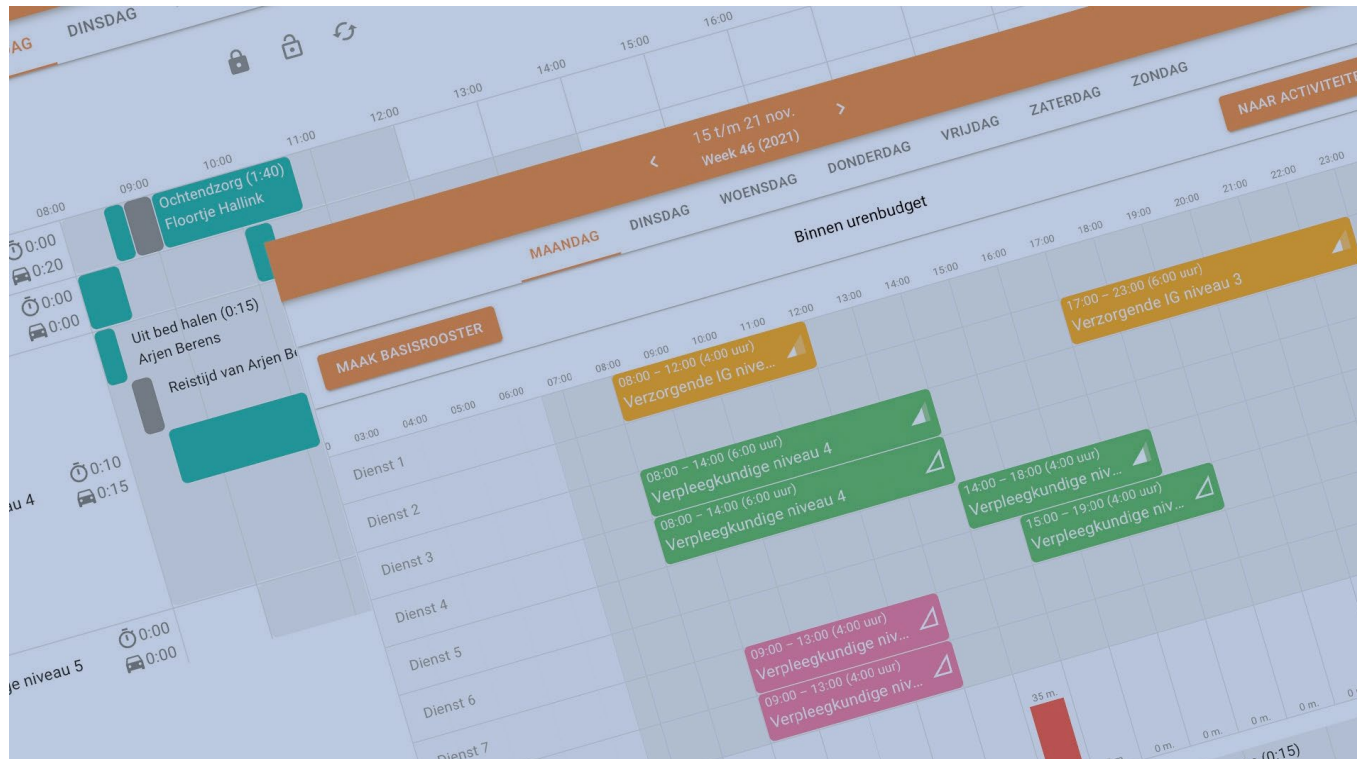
AG DINSDAG

08:00 09:00 10:00 11:00 12:00 13:00 14:00 15:00 16:00

0:00
0:20
0:00
0:00

Ochtendzorg (1:40)
Floortje Hallink

Uit bed halen (0:15)
Arjen Berens

Reistijd van Arjen B

au 4
0:10
0:15

je niveau 5
0:00
0:00

‹ 15 t/m 21 nov. ›
Week 46 (2021)

NAAR ACTIVITEIT

MAANDAG DINSDAG WOENSDAG DONDERDAG VRIJDAG ZATERDAG ZONDAG

Binnen urenbudget

MAAK BASISROOSTER

03:00 04:00 05:00 06:00 07:00 08:00 09:00 10:00 11:00 12:00 13:00 14:00 15:00 16:00 17:00 18:00 19:00 20:00 21:00 22:00 23:00

Dienst 1
Dienst 2
Dienst 3
Dienst 4
Dienst 5
Dienst 6
Dienst 7

08:00 – 12:00 (4:00 uur)
Verzorgende IG nive...

17:00 – 23:00 (6:00 uur)
Verzorgende IG niveau 3

08:00 – 14:00 (6:00 uur)
Verpleegkundige niveau 4

08:00 – 14:00 (6:00 uur)
Verpleegkundige niveau 4

14:00 – 18:00 (4:00 uur)
Verpleegkundige niv...

15:00 – 19:00 (4:00 uur)
Verpleegkundige niv...

09:00 – 13:00 (4:00 uur)
Verpleegkundige niv...

09:00 – 13:00 (4:00 uur)
Verpleegkundige niv...

35 m.
0 m. 0 m. 0 m. 0 m.
(0:15)